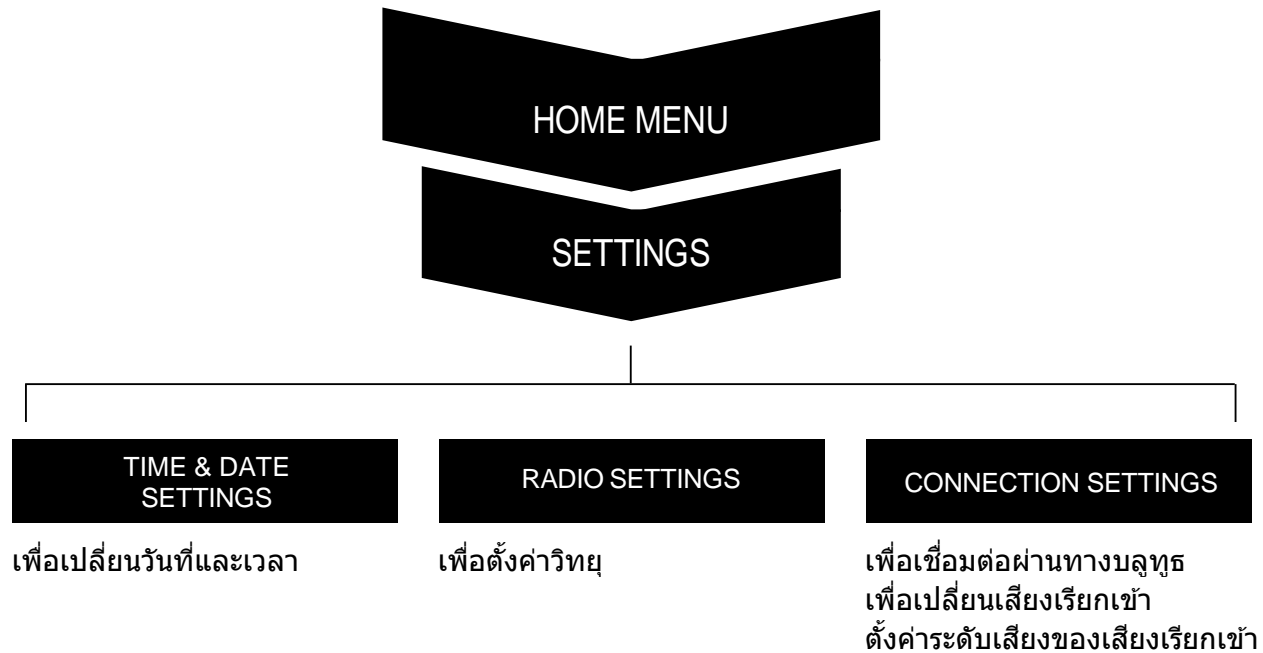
HOME MENU

SETTINGS

TIME & DATE SETTINGS

เพื่อเปลี่ยนวันที่และเวลา

RADIO SETTINGS

เพื่อตั้งค่าวิทยุ

CONNECTION SETTINGS

เพื่อเชื่อมต่อผ่านทางบลูทูธ
เพื่อเปลี่ยนเสียงเรียกเข้า
ตั้งค่าระดับเสียงของเสียงเรียกเข้า